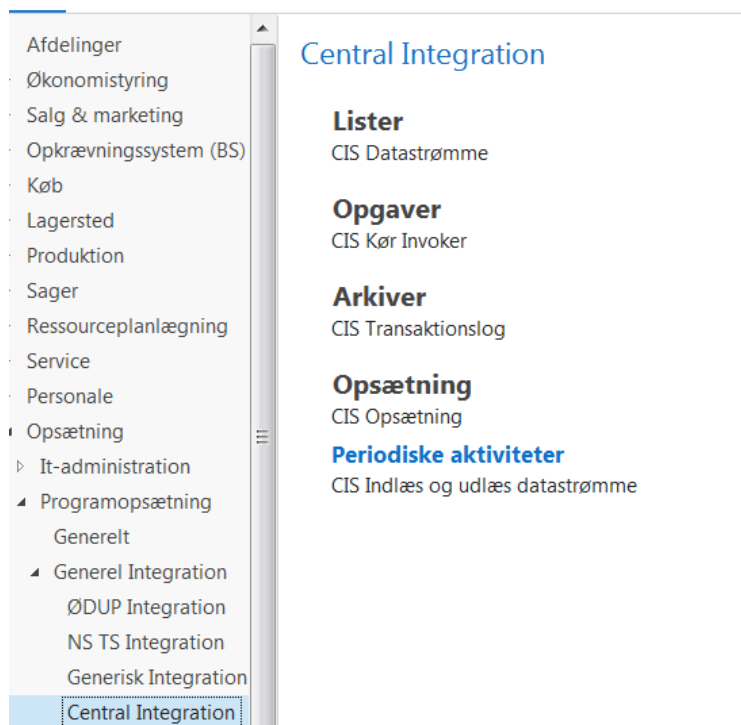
Afdelinger
Økonomistyring
Salg & marketing
Opkrævningssystem (BS)
Køb
Lagersted
Produktion
Sager
Ressourceplanlægning
Service
Personale
Opsætning
It-administration
Programopsætning
Generelt
Generel Integration
ØDUP Integration
NS TS Integration
Generisk Integration
Central Integration

Central Integration

Lister
CIS Datastrømme

Opgaver
CIS Kør Invoker

Arkiver
CIS Transaktionslog

Opsætning
CIS Opsætning

Periodiske aktiviteter
CIS Indlæs og udlæs datastrømme